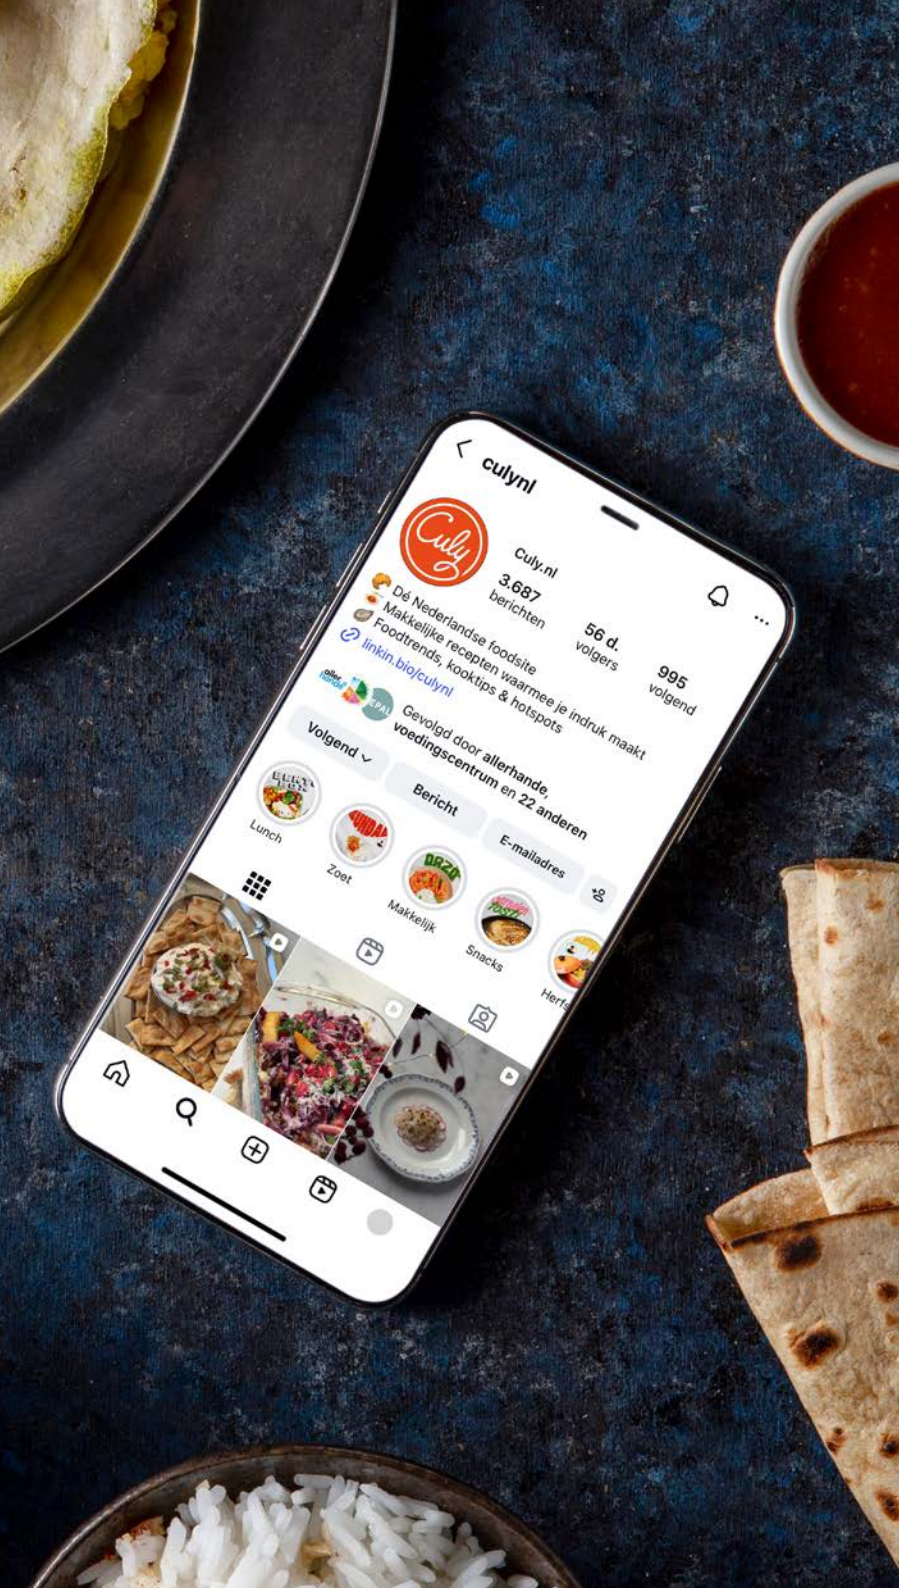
culynl

Culy

Culy.nl

3.687
berichten

56 d.
volgers

995
volgend

Dé Nederlandse foodsite
Makkelijke recepten waarmee je indruk maakt
Foodtrends, kooktips & hotspots
linkin.bio/culynl

Gevolgd door allerhande, voedingscentrum en 22 anderen

Volgend

Bericht

E-mailadres

Lunch

Zoet

Makkelijk

Snacks

Herfs